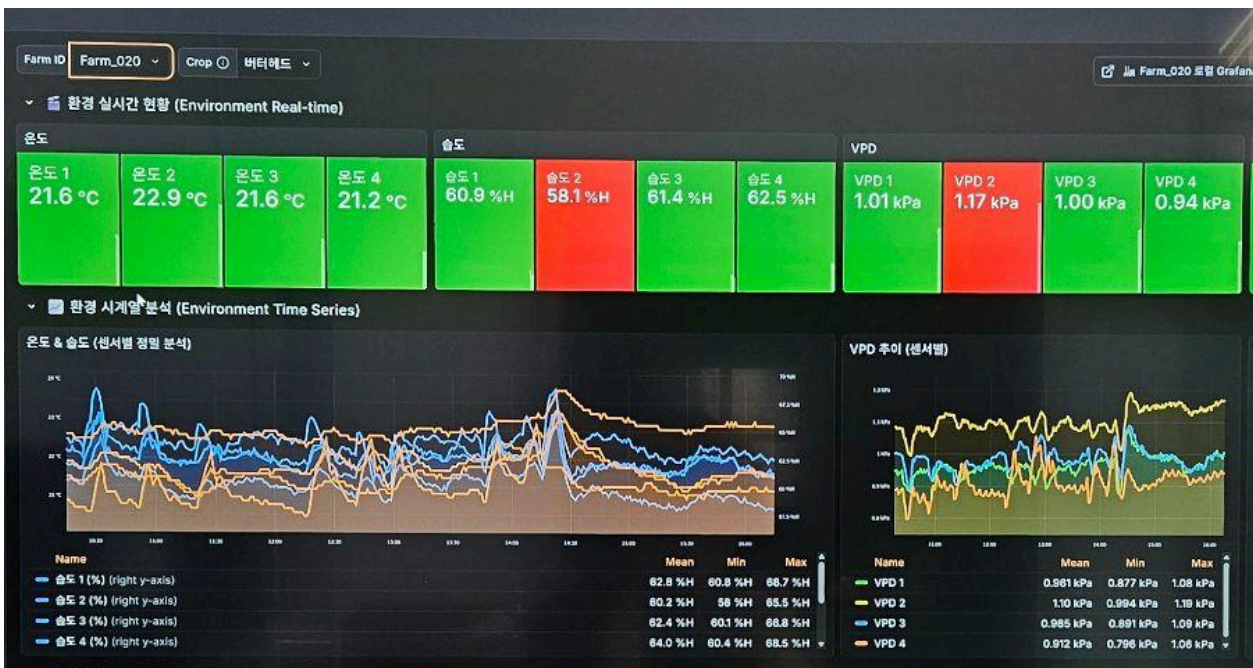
Farm ID Farm_020 Crop ⓘ 버터헤드

Farm_020 로컬 Grafana

환경 실시간 현황 (Environment Real-time)

온도

온도 1 21.6 °C
온도 2 22.9 °C
온도 3 21.6 °C
온도 4 21.2 °C

습도

습도 1 60.9 %H
습도 2 58.1 %H
습도 3 61.4 %H
습도 4 62.5 %H

VPD

VPD 1 1.01 kPa
VPD 2 1.17 kPa
VPD 3 1.00 kPa
VPD 4 0.94 kPa

환경 시계열 분석 (Environment Time Series)

온도 & 습도 (센서별 정밀 분석)

24 °C
23 °C
22 °C
21 °C

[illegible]

| Name | Mean | Min | Max |
|---|---|---|---|
| 습도 1 (%) (right y-axis) | 62.8 %H | 60.8 %H | 68.7 %H |
| 습도 2 (%) (right y-axis) | 60.2 %H | 58 %H | 65.5 %H |
| 습도 3 (%) (right y-axis) | 62.4 %H | 60.1 %H | 66.8 %H |
| 습도 4 (%) (right y-axis) | 64.0 %H | 60.4 %H | 68.5 %H |

VPD 추이 (센서별)

| Name | Mean | Min | Max |
|---|---|---|---|
| VPD 1 | 0.961 kPa | 0.877 kPa | 1.08 kPa |
| VPD 2 | 1.10 kPa | 0.994 kPa | 1.19 kPa |
| VPD 3 | 0.985 kPa | 0.891 kPa | 1.09 kPa |
| VPD 4 | 0.912 kPa | 0.796 kPa | 1.06 kPa |